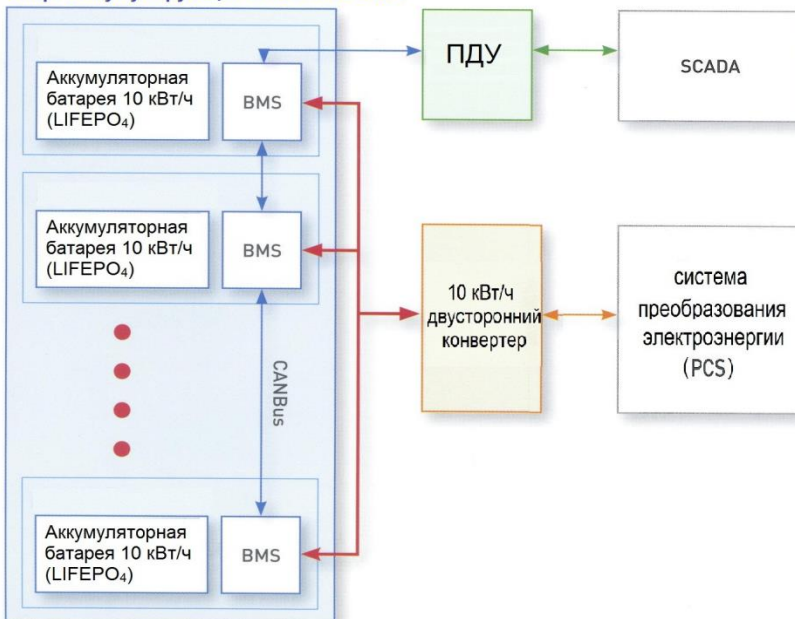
Аккумуляторная батарея 10 кВт/ч ($LIFEPO_4$)

BMS

ПДУ

SCADA

Аккумуляторная батарея 10 кВт/ч ($LIFEPO_4$)

BMS

10 кВт/ч двусторонний конвертер

система преобразования электроэнергии (PCS)

CANBus

Аккумуляторная батарея 10 кВт/ч ($LIFEPO_4$)

BMS